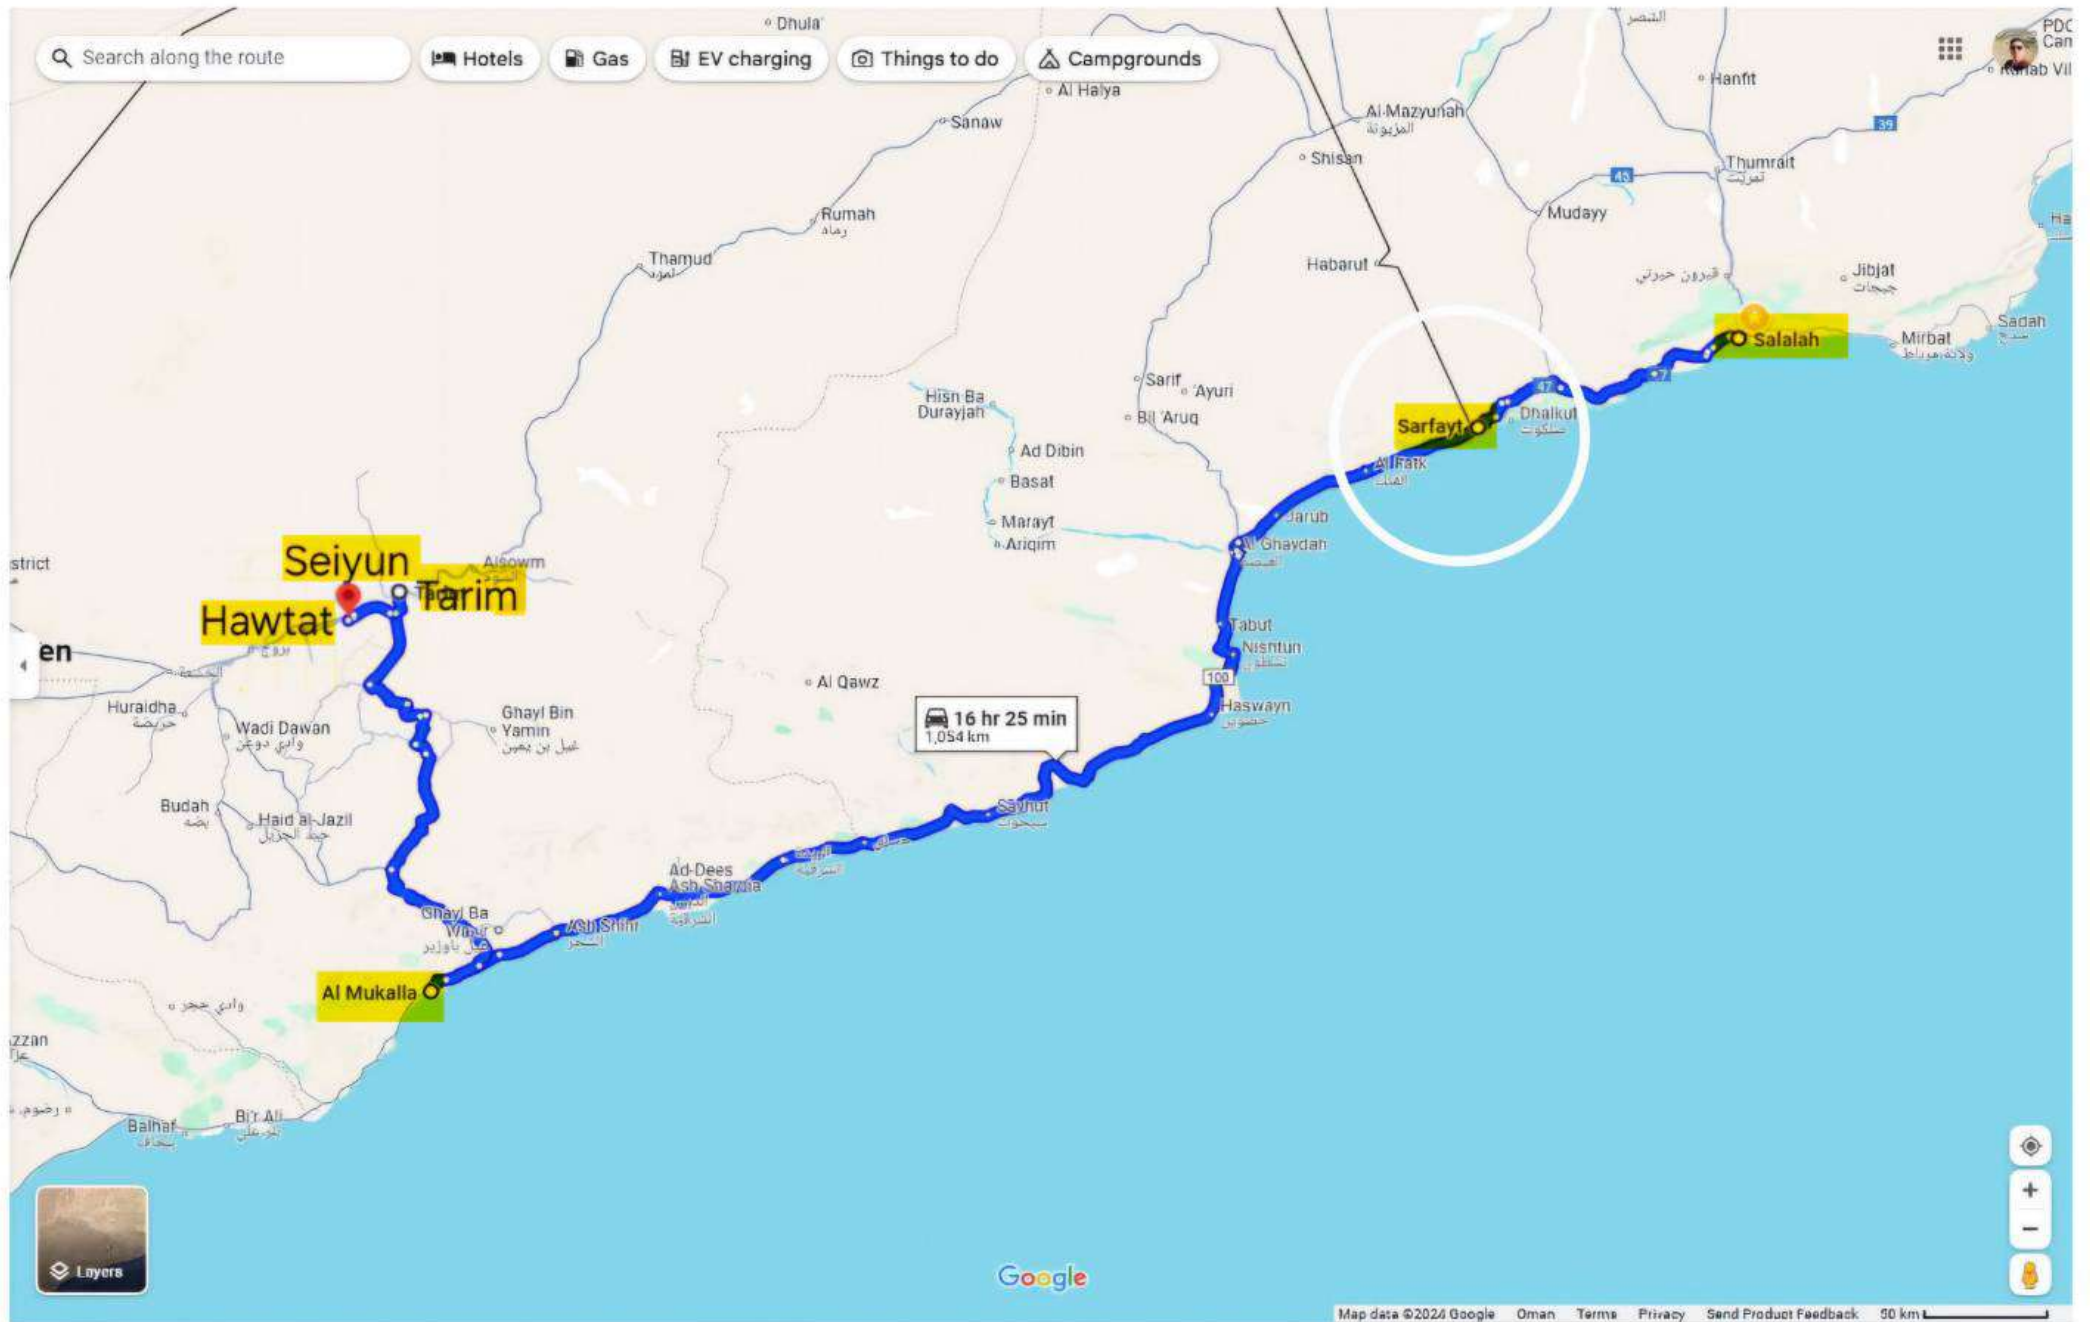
Search along the route
Hotels
Gas
EV charging
Things to do
Campgrounds

Dhula
Al Halya
Sanaw
Rumah
رماه
Thamud
ثمود
Hanfit
Al Mazyunah
المزيونة
Shisan
Thumrait
ثمريت
Mudayy
Habarut
Jibjat
جبجات
Salalah
Mirbat
Sadah
Hisn Ba Durayjah
Sarif
Ayuri
Bir Aruq
Ad Dibin
Basat
Marayt
Ariqim
Sarfayt
Dhalkut
ضلكوت
Al Fatk
الفتك
Jarub
Al Ghaydah
الغيضة
Seiyun
Tarim
Alsowm
Hawtat
strict
en
Huraidha
حريضة
Wadi Dawan
وادي دوعن
Ghayl Bin Yamin
غيل بن يمين
Al Qawz
Tabut
Nishtun
نشطون
100
Haswayn
حصوين
16 hr 25 min
1,054 km
Budah
Haid al-Jazil
حيد الجزيل
Sayhut
سيحوت
Ad-Dees
Ash Sharma
Ghayl Ba Wazir
غيل باوزير
Ash Shihr
الشحر
Al Mukalla
وادي حجر
zzan
Balhaf
Bir Ali
Layers
Google
Map data ©2024 Google Oman Terms Privacy Send Product Feedback 50 km